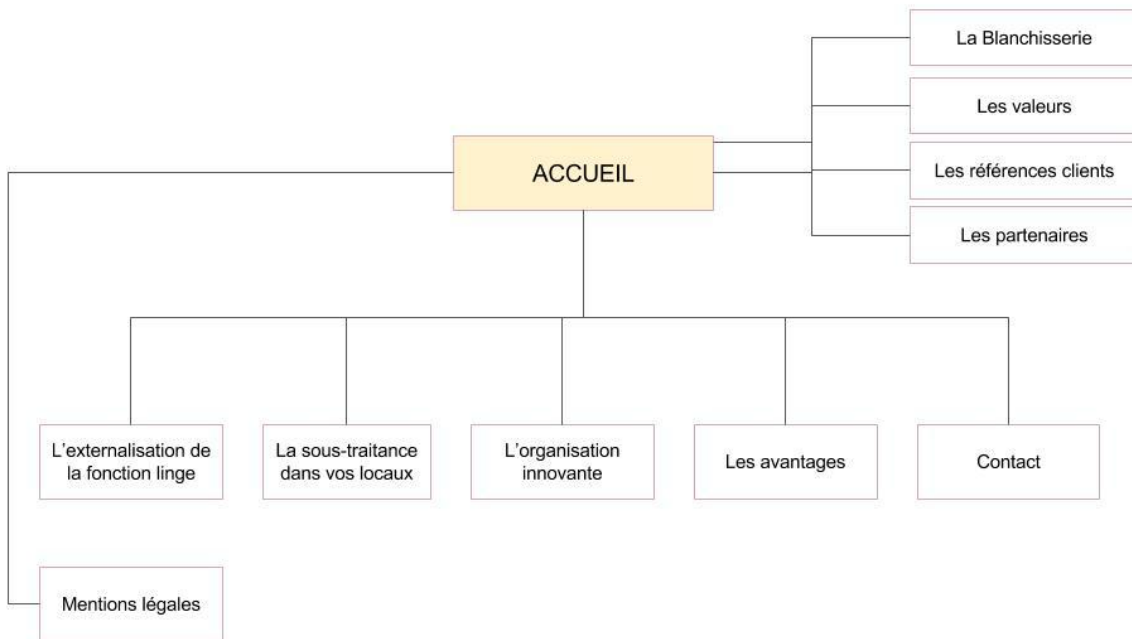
La Blanchisserie

Les valeurs

ACCUEIL

Les références clients

Les partenaires

L'externalisation de la fonction linge

La sous-traitance dans vos locaux

L'organisation innovante

Les avantages

Contact

Mentions légales